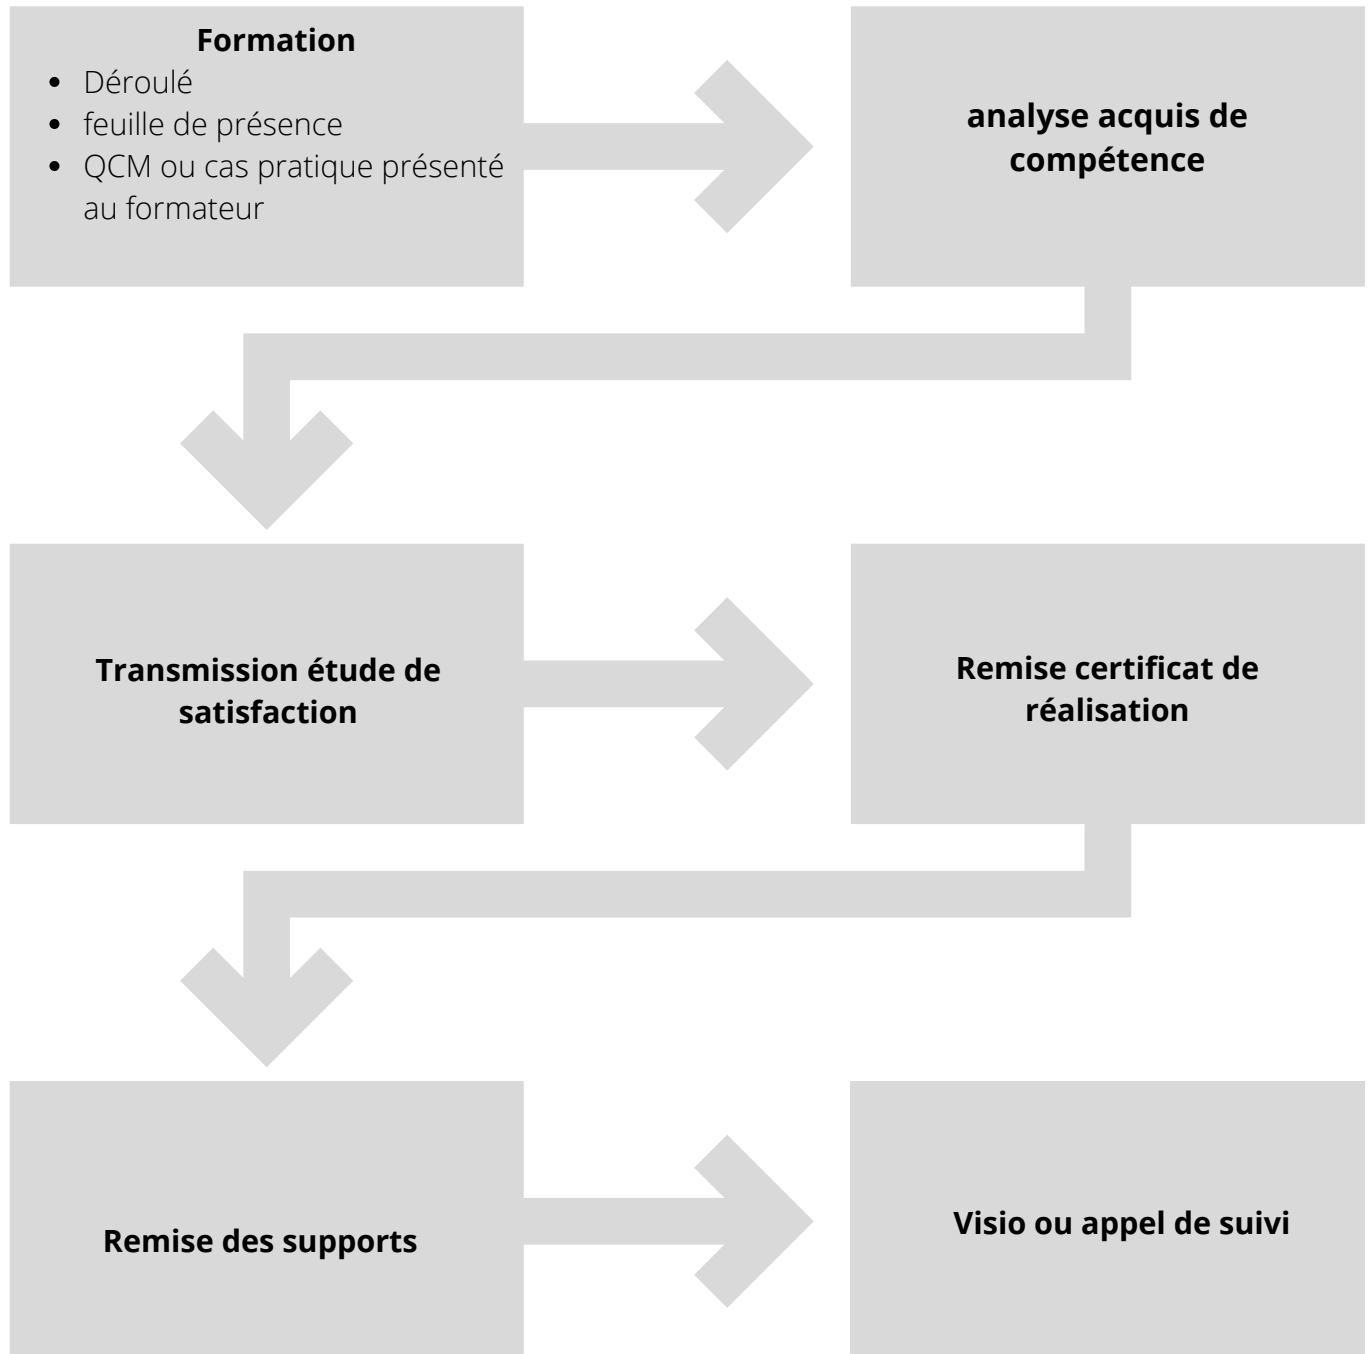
**Formation**
- Déroulé
- feuille de présence
- QCM ou cas pratique présenté au formateur

**analyse acquis de compétence**

**Transmission étude de satisfaction**

**Remise certificat de réalisation**

**Remise des supports**

**Visio ou appel de suivi**